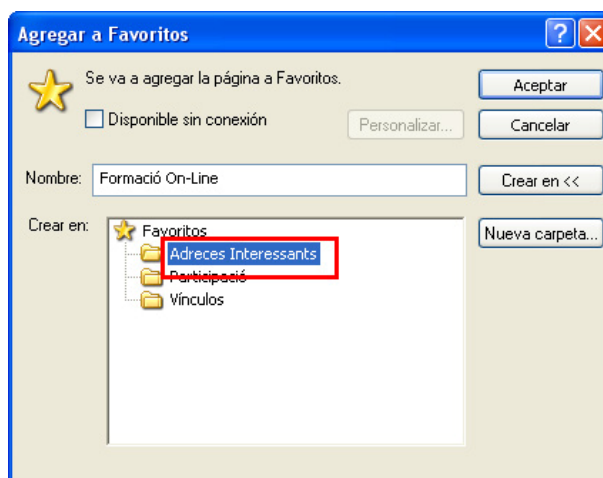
Agregar a Favoritos

?

Se va a agregar la página a Favoritos.

Aceptar

Disponible sin conexión

Personalizar...

Cancelar

Nombre: Formació On-Line

Crear en <<

Crear en:

Favoritos

Adreces Interessants

Participació

Vínculos

Nueva carpeta...